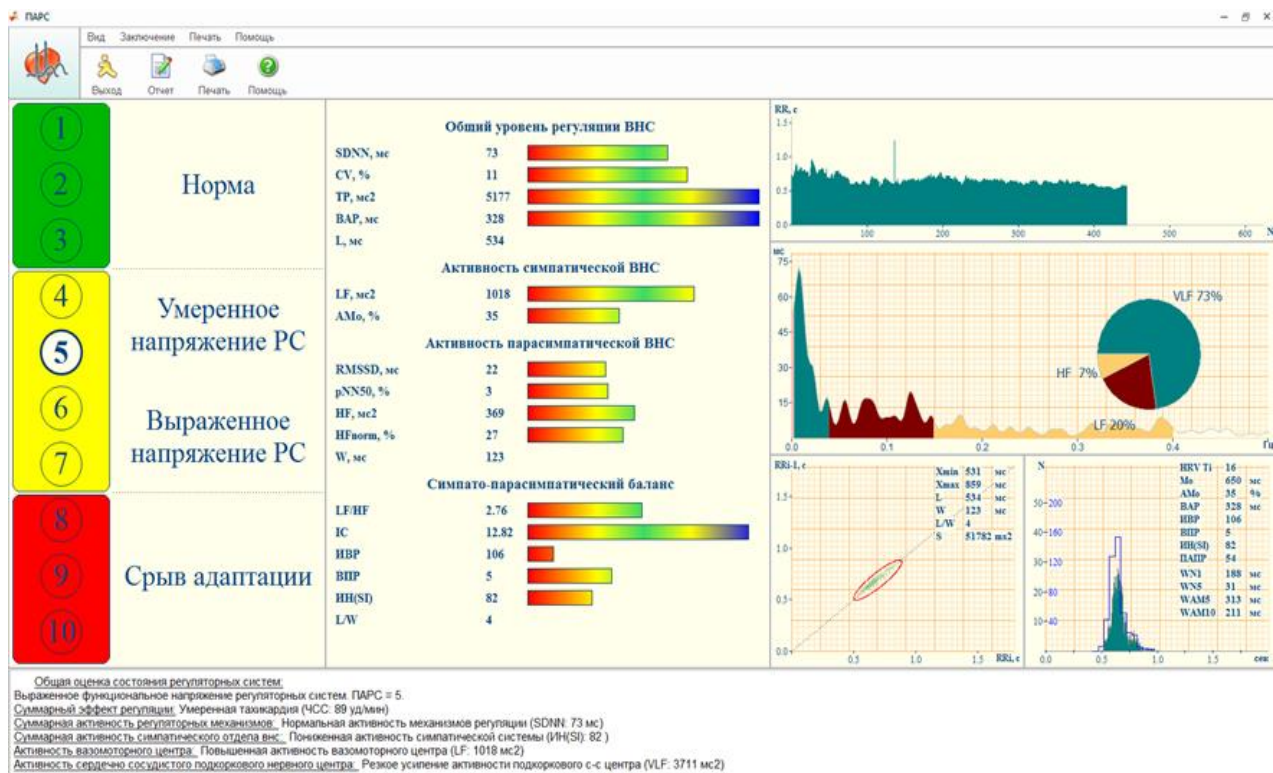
ПАРС

Вид Заключение Печать Помощь

Выход Отчет Печать Помощь

1
2
3
Норма

4
5
6
7
Умеренное напряжение РС
Выраженное напряжение РС

8
9
10
Срыв адаптации

Общий уровень регуляции ВНС

| | |
|---|---|
| SDNN, мс | 73 |
| CV, % | 11 |
| TP, мс2 | 5177 |
| ВАР, мс | 328 |
| L, мс | 534 |

Активность симпатической ВНС

| | |
|---|---|
| LF, мс2 | 1018 |
| AMo, % | 35 |

Активность парасимпатической ВНС

| | |
|---|---|
| RMSSD, мс | 22 |
| pNN50, % | 3 |
| HF, мс2 | 369 |
| HFnorm, % | 27 |
| W, мс | 123 |

Симпато-парасимпатический баланс

| | |
|---|---|
| LF/HF | 2.76 |
| IC | 12.82 |
| ИВР | 106 |
| ВПР | 5 |
| ИН(SI) | 82 |
| L/W | 4 |

RR, с
1.5
1.0
0.5
0.0
100 200 300 400 500 600 N

мс
75
60
45
30
15
0.0 0.1 0.2 0.3 0.4 Гц
VLF 73%
HF 7%
LF 20%

RRi-1, с
1.5
1.0
0.5
0.0
0.5 1.0 1.5 RRi, с

| | | |
|---|---|---|
| Xmin | 531 | мс |
| Xmax | 859 | мс |
| L | 534 | мс |
| W | 123 | мс |
| L/W | 4 | |
| S | 51782 | мс2 |

N
50–200
40–160
30–120
20–80
10–40
0.0 0.5 1.0 1.5 сек

| | | |
|---|---|---|
| HRV Ti | 16 | |
| Mo | 650 | мс |
| AMo | 35 | % |
| ВАР | 328 | мс |
| ИВР | 106 | |
| ВПР | 5 | |
| ИН(SI) | 82 | |
| ПАПР | 54 | |
| WN1 | 188 | мс |
| WN5 | 31 | мс |
| WAM5 | 313 | мс |
| WAM10 | 211 | мс |

Общая оценка состояния регуляторных систем:
Выраженное функциональное напряжение регуляторных систем. ПАРС = 5.
Суммарный эффект регуляции: Умеренная тахикардия (ЧСС: 89 уд/мин)
Суммарная активность регуляторных механизмов: Нормальная активность механизмов регуляции (SDNN: 73 мс)
Суммарная активность симпатического отдела внс: Пониженная активность симпатической системы (ИН(SI): 82 )
Активность вазомоторного центра: Повышенная активность вазомоторного центра (LF: 1018 мс2)
Активность сердечно сосудистого подкоркового нервного центра: Резкое усиление активности подкоркового с-с центра (VLF: 3711 мс2)